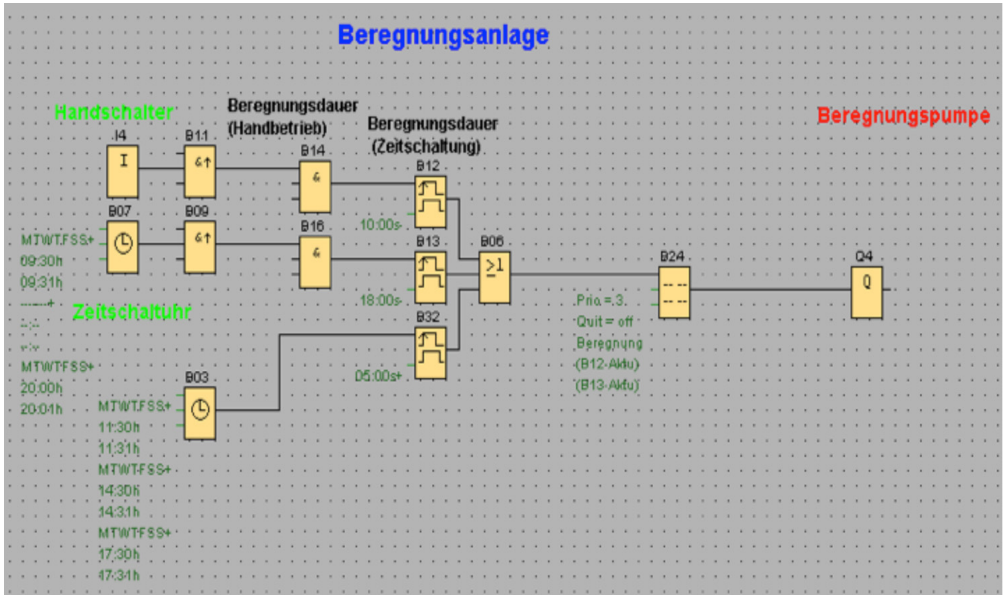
Beregnungsanlage

Handschalter

Beregnungsdauer
(Handbetrieb)

Beregnungsdauer
(Zeitschaltung)

Beregnungspumpe

I4
I

B11
&↑

B14
&

B12

B07

B09
&↑

B16
&

B13

B06
≥1

B24

Q4
Q

MTWTFSS+
09:30h
09:31h
--:--
--:--
--:--
--:--
MTWTFSS+
20:00h
20:01h

Zeitschaltuhr

10:00s

18:00s

B32

05:00s+

Prio = 3
Quit = off
Beregnung
(B12-Aktu)
(B13-Aktu)

B03

MTWTFSS+
11:30h
11:31h
MTWTFSS+
14:30h
14:31h
MTWTFSS+
17:30h
17:31h